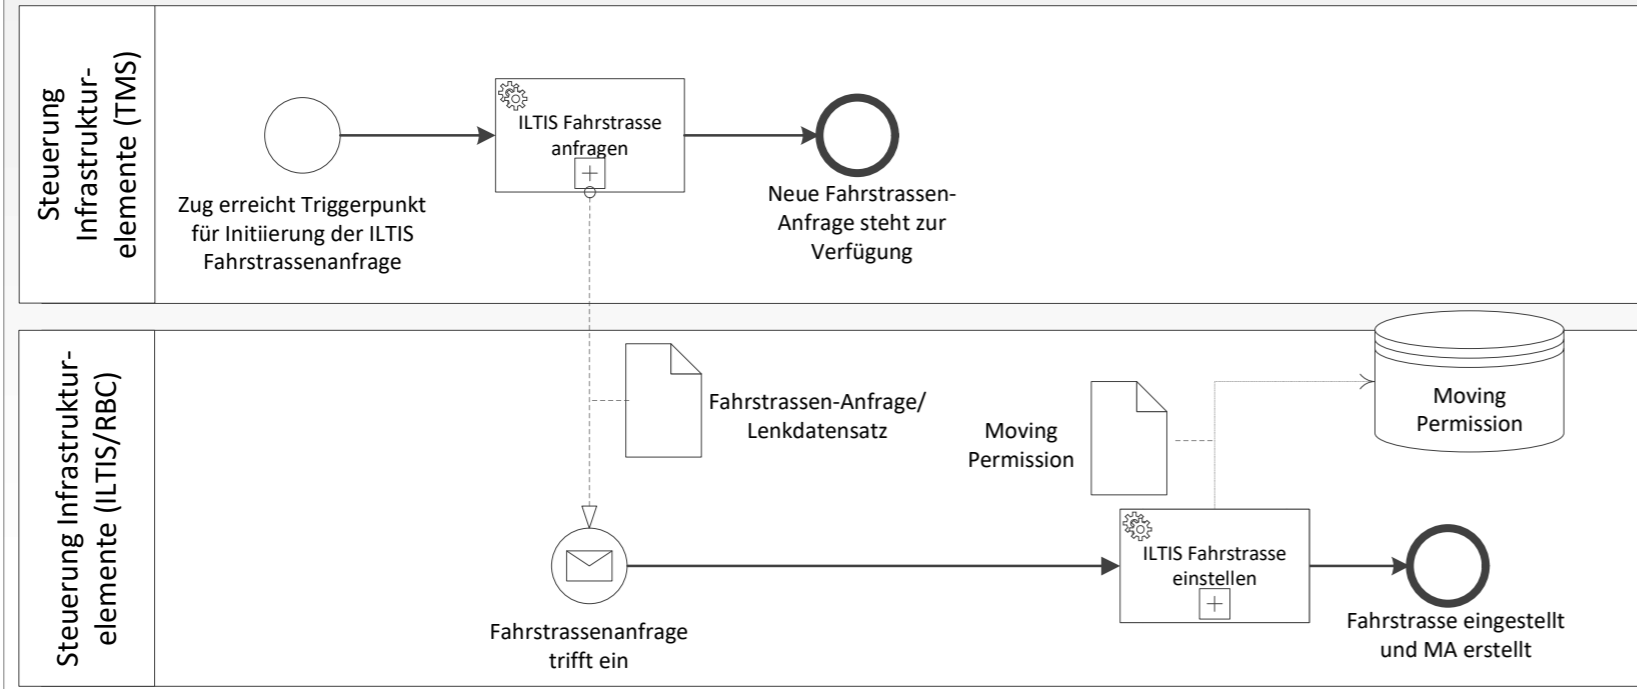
Steuerung Infrastrukturelemente (TMS)

Zug erreicht Triggerpunkt für Initiierung der ILTIS Fahrstrassenanfrage

ILTIS Fahrstrasse anfragen

Neue Fahrstrassen-Anfrage steht zur Verfügung

Steuerung Infrastrukturelemente (ILTIS/RBC)

Fahrstrassen-Anfrage/ Lenkdatensatz

Moving Permission

Moving Permission

Fahrstrassenanfrage trifft ein

ILTIS Fahrstrasse einstellen

Fahrstrasse eingestellt und MA erstellt